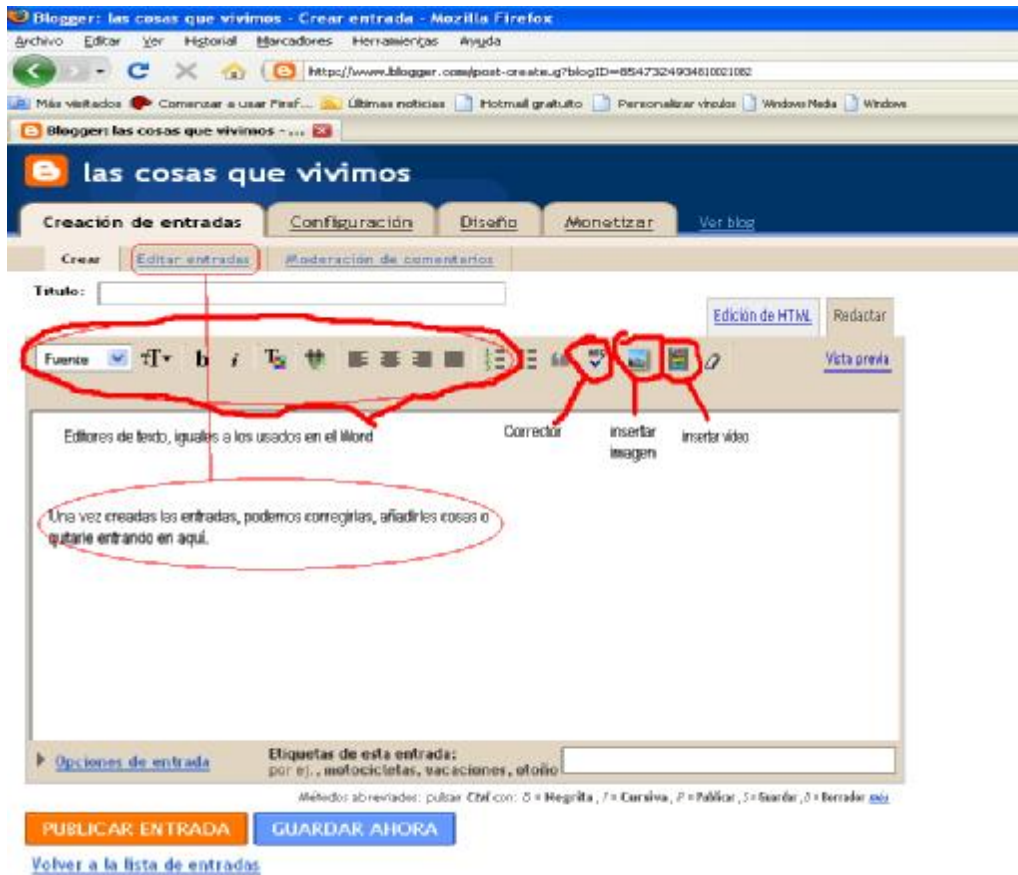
Blogger: las cosas que vivimos - Crear entrada - Mozilla Firefox

Archivo Editar Ver Historial Marcadores Herramientas Ayuda

http://www.blogger.com/post-create.g?blogID=8547324904810021082

Más visitados Comenzar a usar Firef... Últimas noticias Hotmail gratuito Personalizar vínculos Windows Media Windows

Blogger: las cosas que vivimos - ...

las cosas que vivimos

Creación de entradas Configuración Diseño Monetizar Ver blog

Crear Editar entradas Moderación de comentarios

Título:

Edición de HTML Redactar

Fuente b i Vista previa

Editores de texto, iguales a los usados en el Word

Corrector

insertar imagen

insertar video

Una vez creadas las entradas, podemos corregirlas, añadirles cosas o quitarle entrando en aquí.

Opciones de entrada

Etiquetas de esta entrada:
por ej., motocicletas, vacaciones, otoño

Métodos abreviados: pulsar Ctrl con: B = Negrita, I = Cursiva, P = Publicar, S = Guardar, D = Borrador más

PUBLICAR ENTRADA GUARDAR AHORA

Volver a la lista de entradas